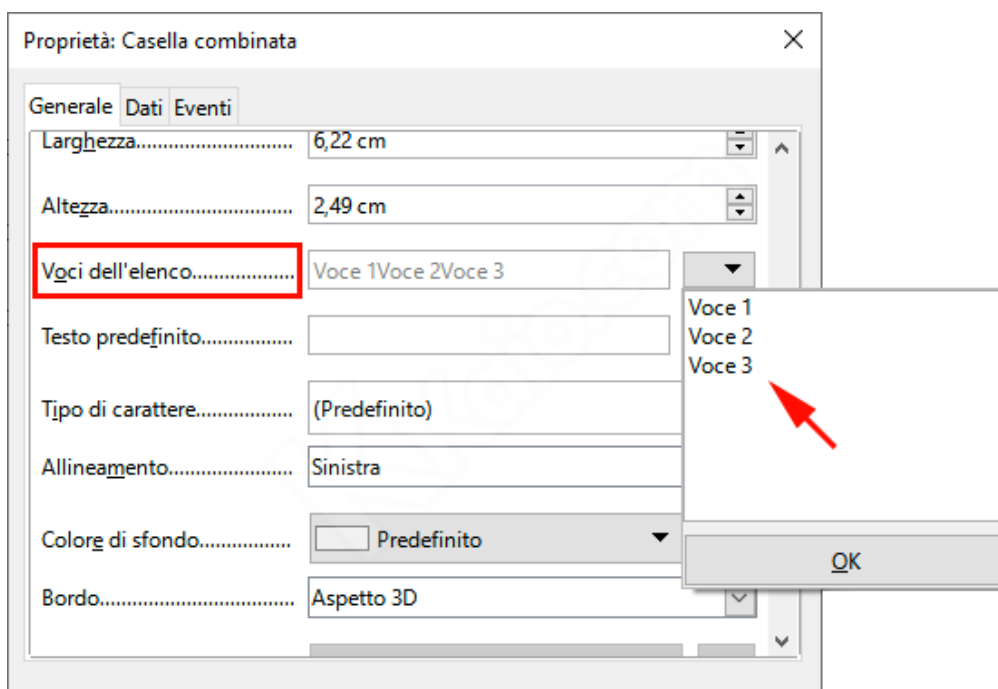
Proprietà: Casella combinata

Generale Dati Eventi

Larghezza............................ 6,22 cm

Altezza................................ 2,49 cm

Voci dell'elenco................... Voce 1Voce 2Voce 3

Voce 1
Voce 2
Voce 3

Testo predefinito.................

Tipo di carattere.................. (Predefinito)

Allineamento....................... Sinistra

Colore di sfondo................. Predefinito

OK

Bordo.................................. Aspetto 3D